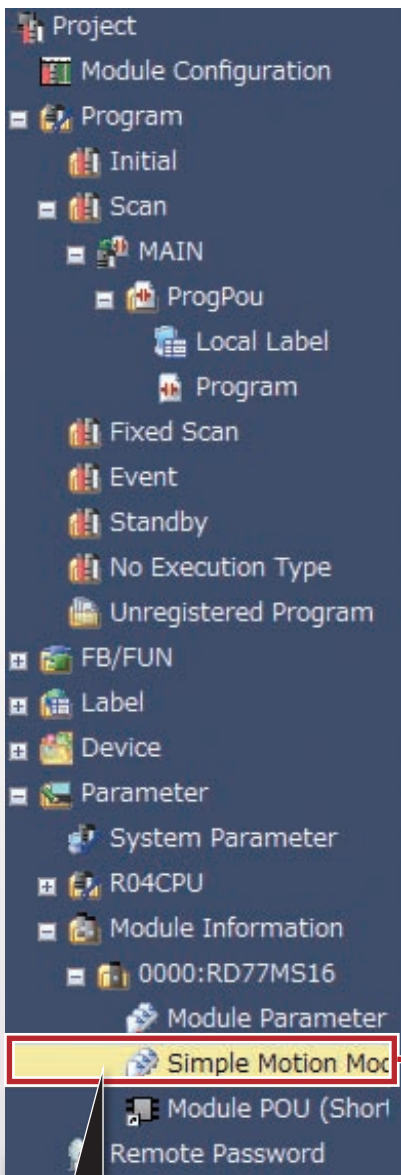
Project
Module Configuration
Program
Initial
Scan
MAIN
ProgPou
Local Label
Program
Fixed Scan
Event
Standby
No Execution Type
Unregistered Program
FB/FUN
Label
Device
Parameter
System Parameter
R04CPU
Module Information
0000:RD77MS16
Module Parameter
Simple Motion Mo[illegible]
Module POU (Short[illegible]
Remote Password